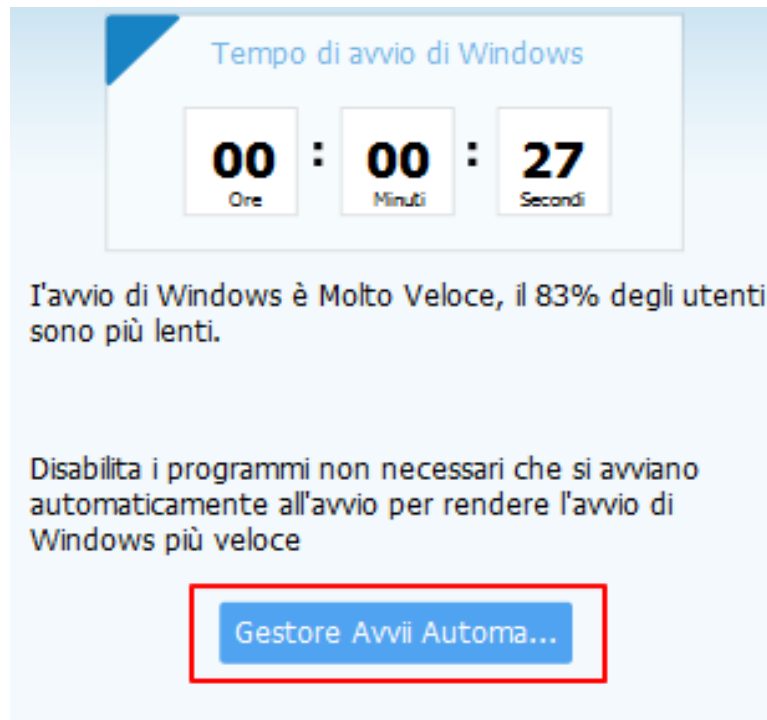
Tempo di avvio di Windows

00 Ore : 00 Minuti : 27 Secondi

I'avvio di Windows è Molto Veloce, il 83% degli utenti sono più lenti.

Disabilita i programmi non necessari che si avviano automaticamente all'avvio per rendere l'avvio di Windows più veloce

Gestore Avvii Automa...